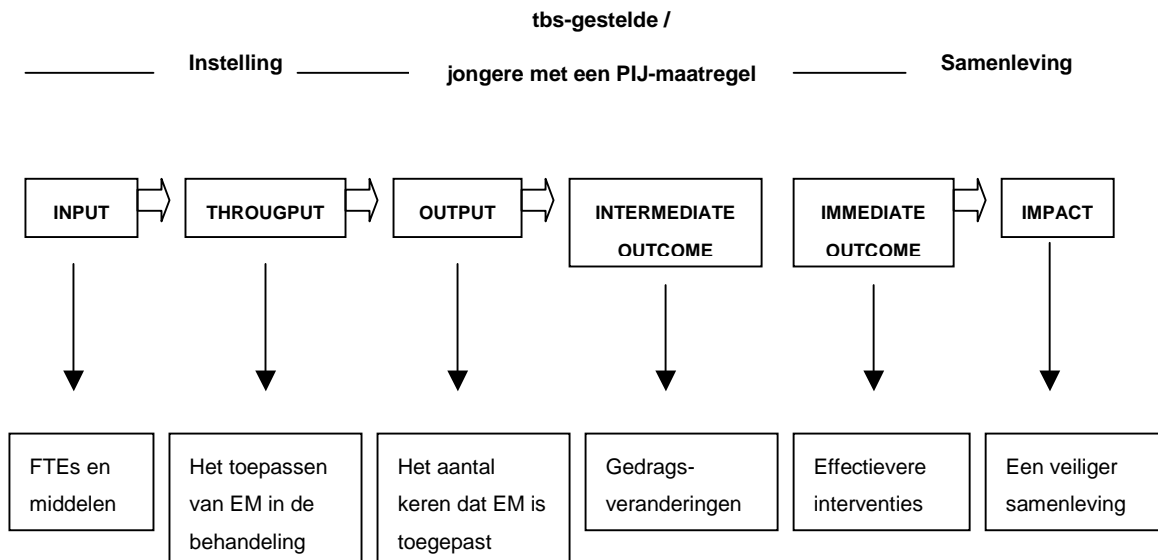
Instelling

tbs-gestelde /
jongere met een PIJ-maatregel

Samenleving

INPUT

THROUGPUT

OUTPUT

INTERMEDIATE OUTCOME

IMMEDIATE OUTCOME

IMPACT

FTEs en middelen

Het toepassen van EM in de behandeling

Het aantal keren dat EM is toegepast

Gedragsveranderingen

Effectievere interventies

Een veiliger samenleving